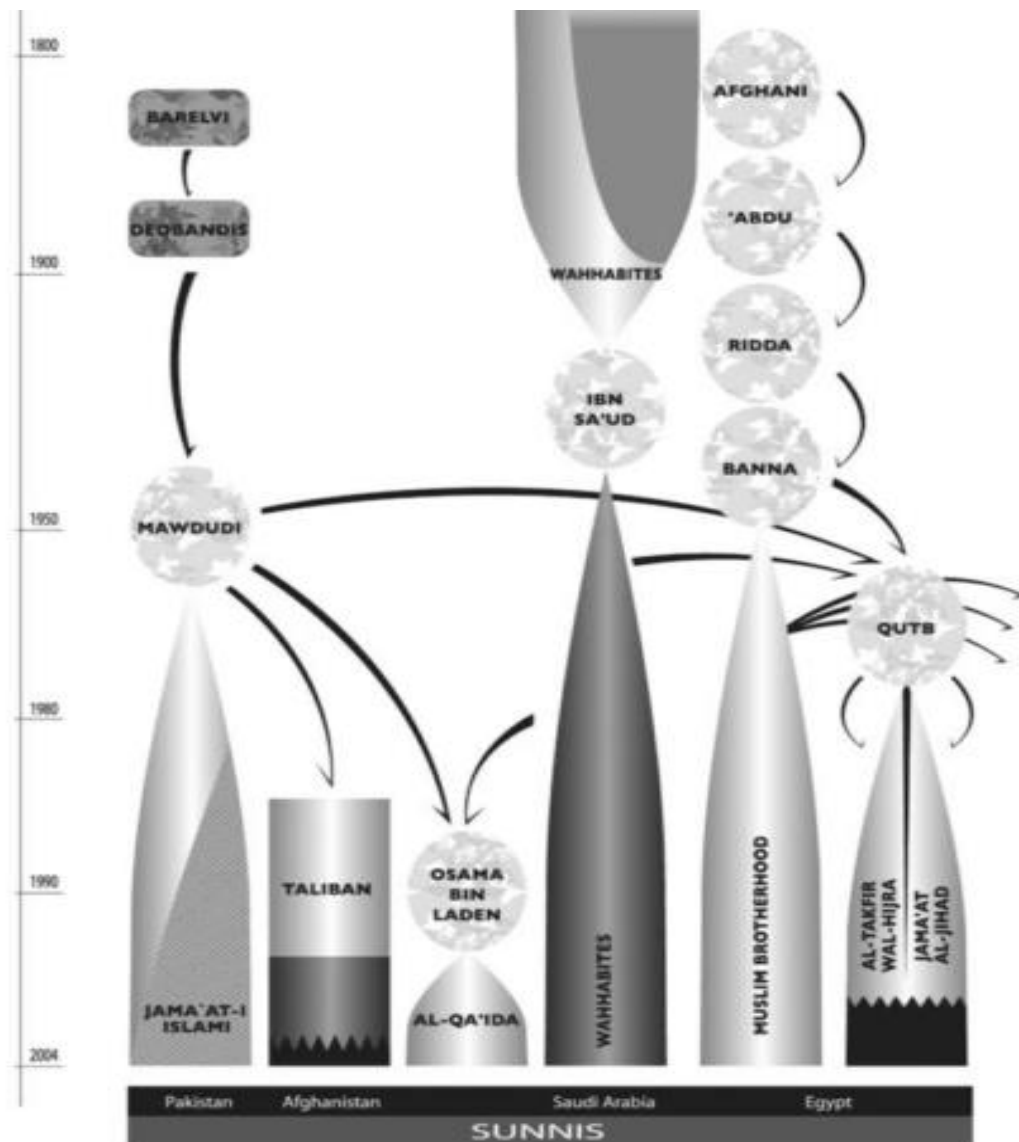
1800

1900

1950

1980

1990

2004

BARELVI

DEOBANDIS

MAWDUDI

WAHHABITES

IBN SA'UD

AFGHANI

'ABDU

RIDDA

BANNA

QUTB

TALIBAN

OSAMA BIN LADEN

AL-QA'IDA

JAMA'AT-I ISLAMI

WAHHABITES

MUSLIM BROTHERHOOD

AL-TAKFIR WAL-HIJRA

JAMA'AT AL-JIHAD

Pakistan Afghanistan Saudi Arabia Egypt

SUNNIS